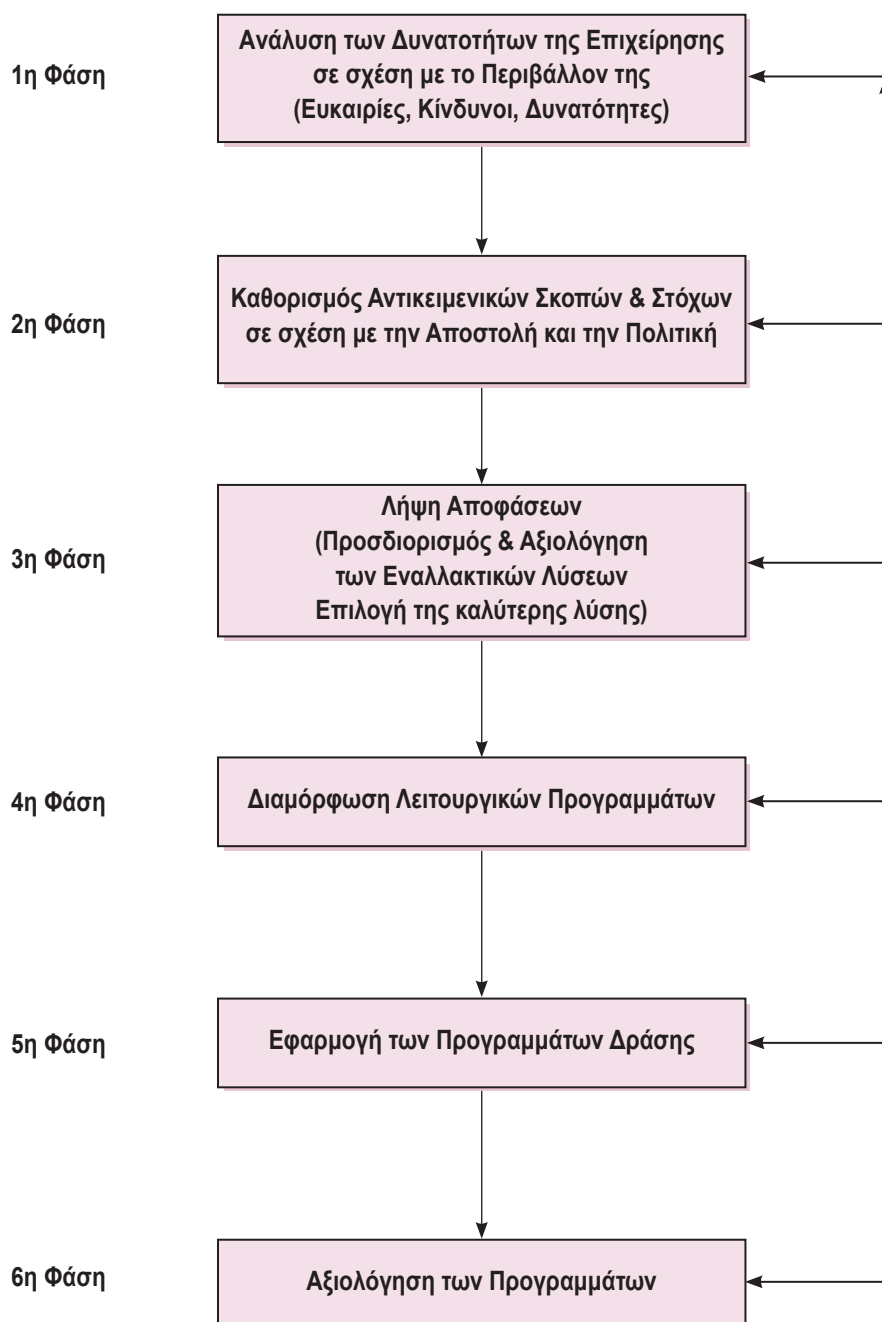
1η Φάση

Ανάλυση των Δυνατοτήτων της Επιχείρησης σε σχέση με το Περιβάλλον της (Ευκαιρίες, Κίνδυνοι, Δυνατότητες)

2η Φάση

Καθορισμός Αντικειμενικών Σκοπών & Στόχων σε σχέση με την Αποστολή και την Πολιτική

3η Φάση

Λήψη Αποφάσεων (Προσδιορισμός & Αξιολόγηση των Εναλλακτικών Λύσεων Επιλογή της καλύτερης λύσης)

4η Φάση

Διαμόρφωση Λειτουργικών Προγραμμάτων

5η Φάση

Εφαρμογή των Προγραμμάτων Δράσης

6η Φάση

Αξιολόγηση των Προγραμμάτων